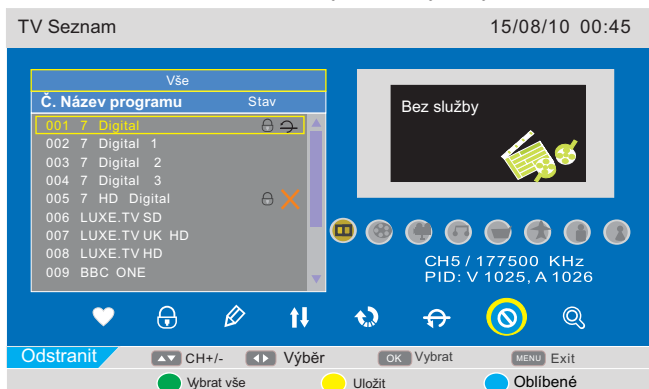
TV Seznam

15/08/10 00:45

Vše

Č. Název programu

Stav

001 7 Digital

002 7 Digital 1

003 7 Digital 2

004 7 Digital 3

005 7 HD Digital

006 LUXE.TV SD

007 LUXE.TV UK HD

008 LUXE.TV HD

009 BBC ONE

Bez služby

CH5 / 177500 KHz

PID: V 1025, A 1026

Odstranit

CH+/-

Výběr

OK Vybrat

MENU Exit

Vybrat vše

Uložit

Oblíbené